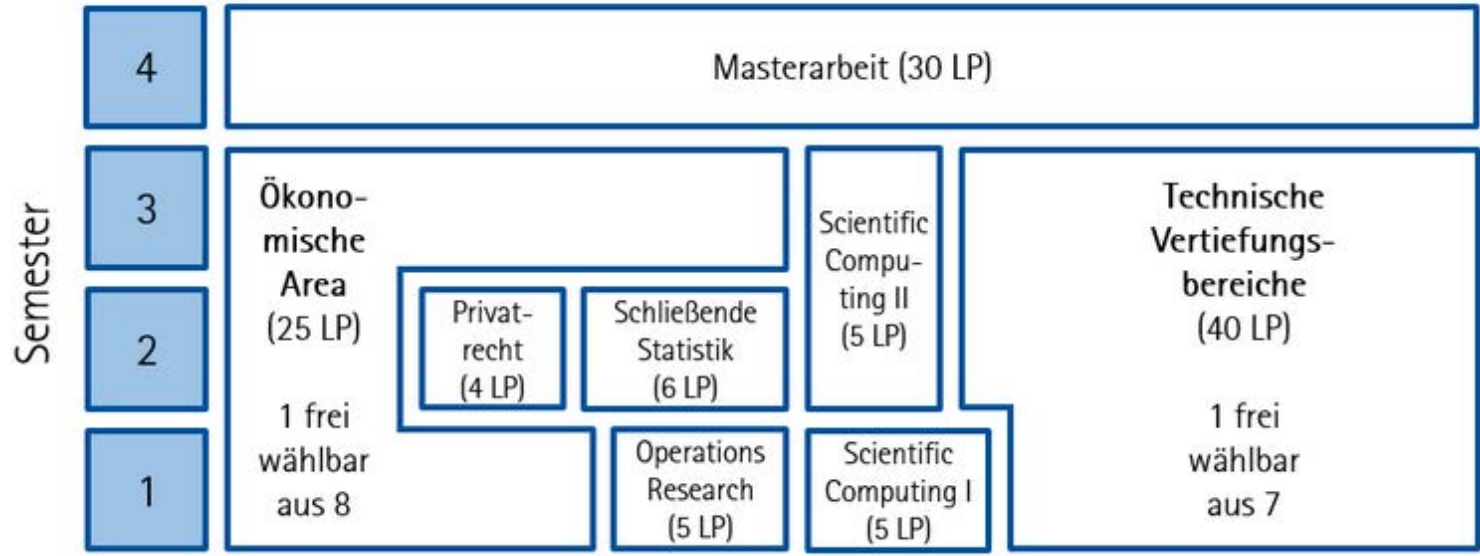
Semester

4

Masterarbeit (30 LP)

3

2

1

Ökonomische Area (25 LP)

1 frei wählbar aus 8

Privatrecht (4 LP)

Schließende Statistik (6 LP)

Operations Research (5 LP)

Scientific Computing II (5 LP)

Scientific Computing I (5 LP)

Technische Vertiefungsbereiche (40 LP)

1 frei wählbar aus 7